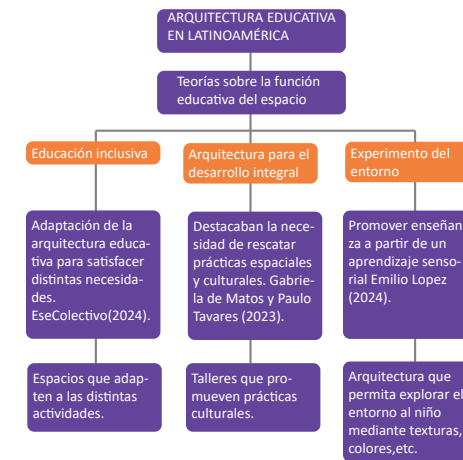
ARQUITECTURA EDUCATIVA EN LATINOAMÉRICA

Teorías sobre la función educativa del espacio

Educación inclusiva

Adaptación de la arquitectura educativa para satisfacer distintas necesidades. EseColectivo(2024).

Espacios que adapten a las distintas actividades.

Arquitectura para el desarrollo integral

Destacaban la necesidad de rescatar prácticas espaciales y culturales. Gabriela de Matos y Paulo Tavares (2023).

Talleres que promueven prácticas culturales.

Experimento del entorno

Promover enseñanza a partir de un aprendizaje sensorial Emilio Lopez (2024).

Arquitectura que permita explorar el entorno al niño mediante texturas, colores,etc.